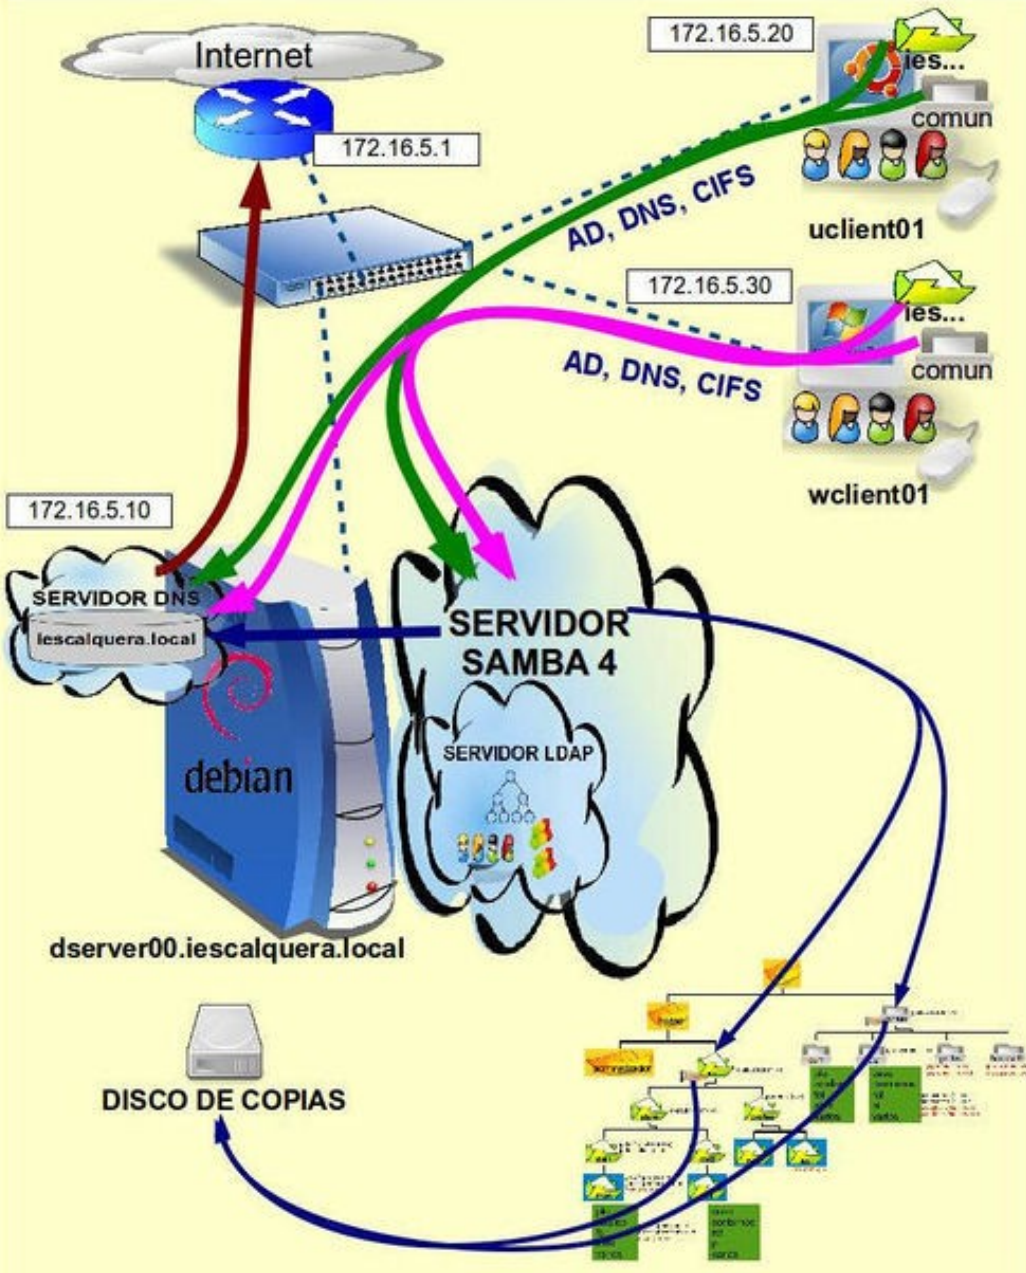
Internet

172.16.5.1

172.16.5.20

ies...

comun

AD, DNS, CIFS

uclient01

172.16.5.30

ies...

comun

AD, DNS, CIFS

wclient01

172.16.5.10

SERVIDOR DNS

iescalquera.local

SERVIDOR SAMBA 4

SERVIDOR LDAP

debian

dserver00.iescalquera.local

DISCO DE COPIAS